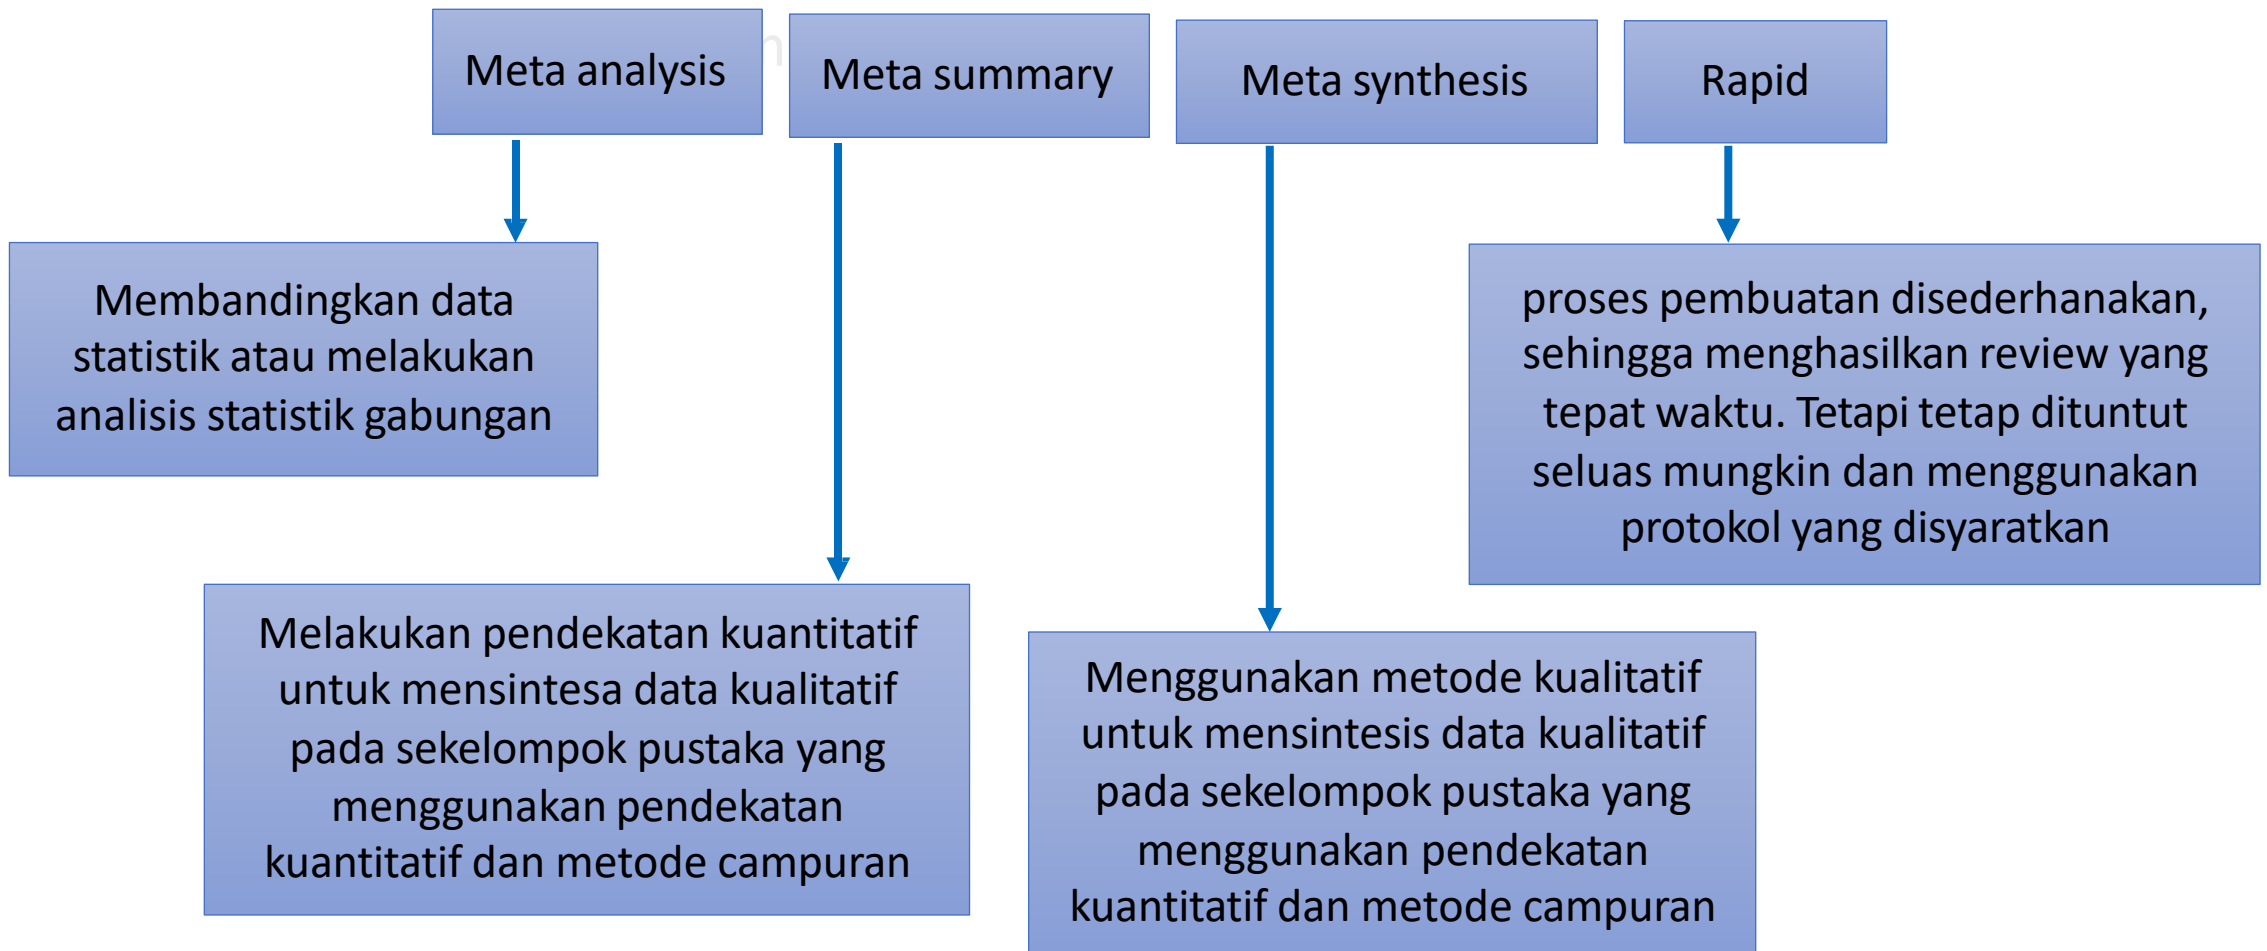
Meta analysis

Meta summary

Meta synthesis

Rapid

Membandingkan data statistik atau melakukan analisis statistik gabungan

proses pembuatan disederhanakan, sehingga menghasilkan review yang tepat waktu. Tetapi tetap dituntut seluas mungkin dan menggunakan protokol yang disyaratkan

Melakukan pendekatan kuantitatif untuk mensintesa data kualitatif pada sekelompok pustaka yang menggunakan pendekatan kuantitatif dan metode campuran

Menggunakan metode kualitatif untuk mensintesis data kualitatif pada sekelompok pustaka yang menggunakan pendekatan kuantitatif dan metode campuran